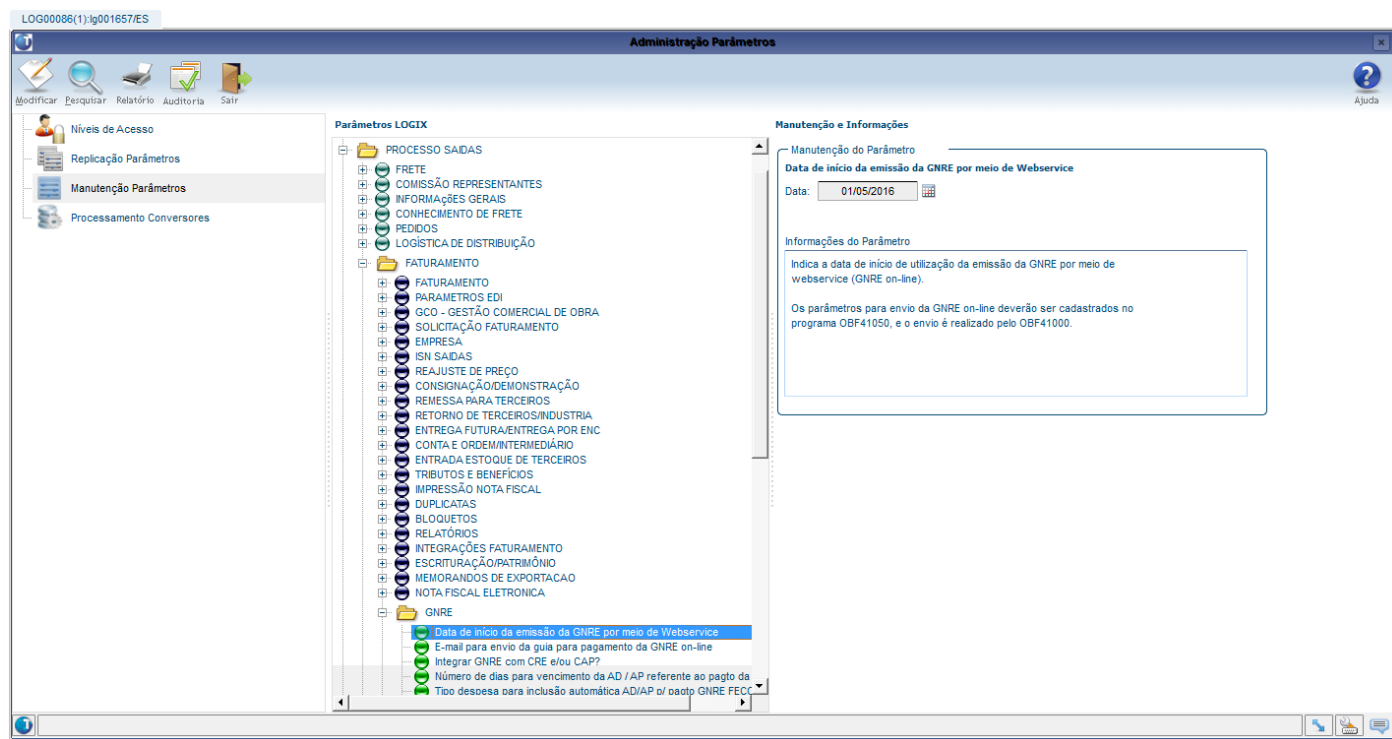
LOG00086(1):lg001657/ES

Administração Parâmetros

Modificar Pesquisar Relatório Auditoria Sair

Ajuda

Níveis de Acesso
Replicação Parâmetros
Manutenção Parâmetros
Processamento Conversores

Parâmetros LOGIX

PROCESSO SAIDAS
FRETE
COMISSÃO REPRESENTANTES
INFORMAçõES GERAIS
CONHECIMENTO DE FRETE
PEDIDOS
LOGÍSTICA DE DISTRIBUIÇÃO
FATURAMENTO
FATURAMENTO
PARAMETROS EDI
GCO - GESTÃO COMERCIAL DE OBRA
SOLICITAÇÃO FATURAMENTO
EMPRESA
ISN SAIDAS
REAJUSTE DE PREÇO
CONSIGNAÇÃO/DEMONSTRAÇÃO
REMESSA PARA TERCEIROS
RETORNO DE TERCEIROS/INDUSTRIA
ENTREGA FUTURA/ENTREGA POR ENC
CONTA E ORDEM/INTERMEDIÁRIO
ENTRADA ESTOQUE DE TERCEIROS
TRIBUTOS E BENEFÍCIOS
IMPRESSÃO NOTA FISCAL
DUPLICATAS
BLOQUETOS
RELATÓRIOS
INTEGRAÇÕES FATURAMENTO
ESCRITURAÇÃO/PATRIMÔNIO
MEMORANDOS DE EXPORTACAO
NOTA FISCAL ELETRONICA
GNRE
Data de início da emissão da GNRE por meio de Webservice
E-mail para envio da guia para pagamento da GNRE on-line
Integrar GNRE com CRE e/ou CAP?
Número de dias para vencimento da AD / AP referente ao pagto da
Tipo despesa para inclusão automática AD/AP p/ pagto GNRE FECO

Manutenção e Informações

Manutenção do Parâmetro
Data de início da emissão da GNRE por meio de Webservice
Data: 01/05/2016

Informações do Parâmetro
Indica a data de início de utilização da emissão da GNRE por meio de webservice (GNRE on-line).

Os parâmetros para envio da GNRE on-line deverão ser cadastrados no programa OBF41050, e o envio é realizado pelo OBF41000.